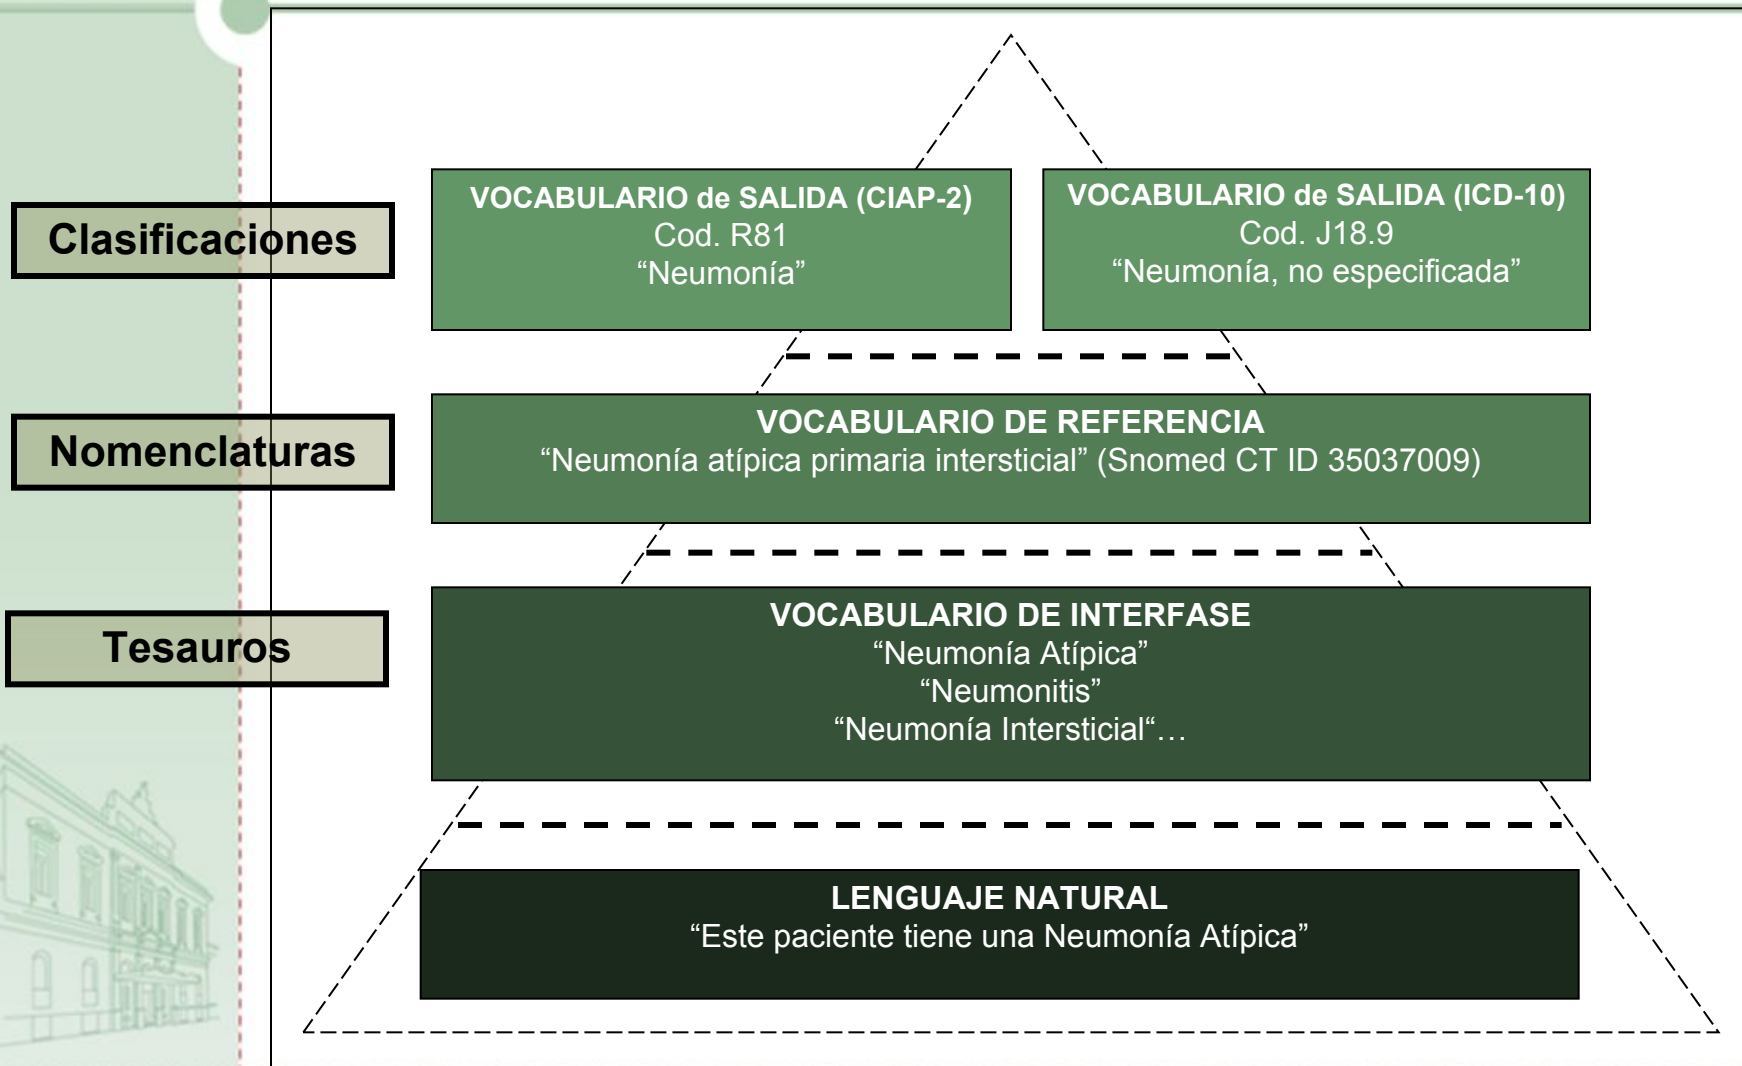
Clasificaciones

VOCABULARIO de SALIDA (CIAP-2)
Cod. R81
“Neumonía”

VOCABULARIO de SALIDA (ICD-10)
Cod. J18.9
“Neumonía, no especificada”

Nomenclaturas

VOCABULARIO DE REFERENCIA
“Neumonía atípica primaria intersticial” (Snomed CT ID 35037009)

Tesauros

VOCABULARIO DE INTERFASE
“Neumonía Atípica”
“Neumonitis”
“Neumonía Intersticial“…

LENGUAJE NATURAL
“Este paciente tiene una Neumonía Atípica”